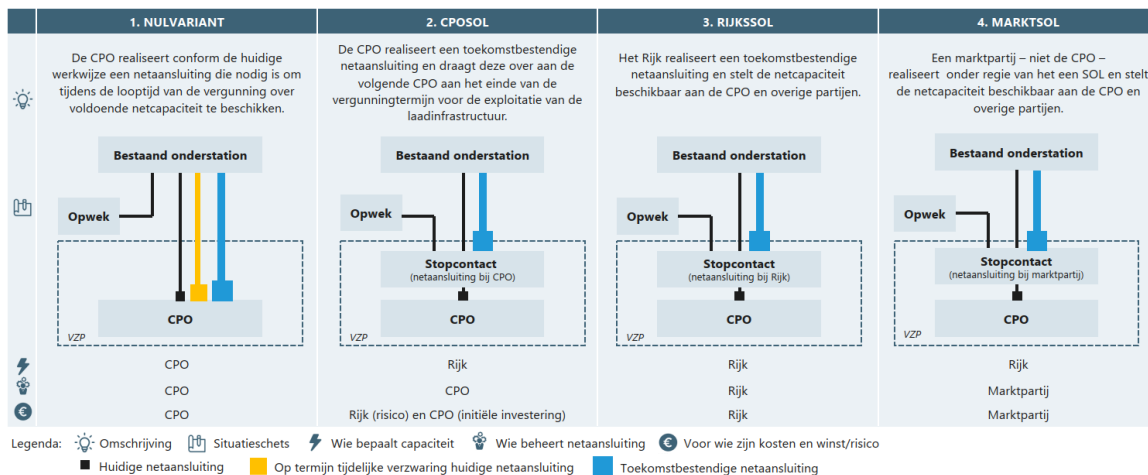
| | 1. NULVARIANT | 2. CPOSOL | 3. RIJKSSOL | 4. MARKTSOL |
|---|---|---|---|---|
| | De CPO realiseert conform de huidige werkwijze een netaansluiting die nodig is om tijdens de looptijd van de vergunning over voldoende netcapaciteit te beschikken. | De CPO realiseert een toekomstbestendige netaansluiting en draagt deze over aan de volgende CPO aan het einde van de vergunningtermijn voor de exploitatie van de laadinfrastructuur. | Het Rijk realiseert een toekomstbestendige netaansluiting en stelt de netcapaciteit beschikbaar aan de CPO en overige partijen. | Een marktpartij – niet de CPO – realiseert onder regie van het een SOL en stelt de netcapaciteit beschikbaar aan de CPO en overige partijen. |
| | Bestaand onderstation, Opwek, CPO, VZP | Bestaand onderstation, Opwek, Stopcontact (netaansluiting bij CPO), CPO, VZP | Bestaand onderstation, Opwek, Stopcontact (netaansluiting bij Rijk), CPO, VZP | Bestaand onderstation, Opwek, Stopcontact (netaansluiting bij marktpartij), CPO, VZP |
| | CPO | Rijk | Rijk | Rijk |
| | CPO | CPO | Rijk | Marktpartij |
| € | CPO | Rijk (risico) en CPO (initiële investering) | Rijk | Marktpartij |

Legenda: Omschrijving Situatieschets Wie bepaalt capaciteit Wie beheert netaansluiting Voor wie zijn kosten en winst/risico
Huidige netaansluiting Op termijn tijdelijke verzwaring huidige netaansluiting Toekomstbestendige netaansluiting